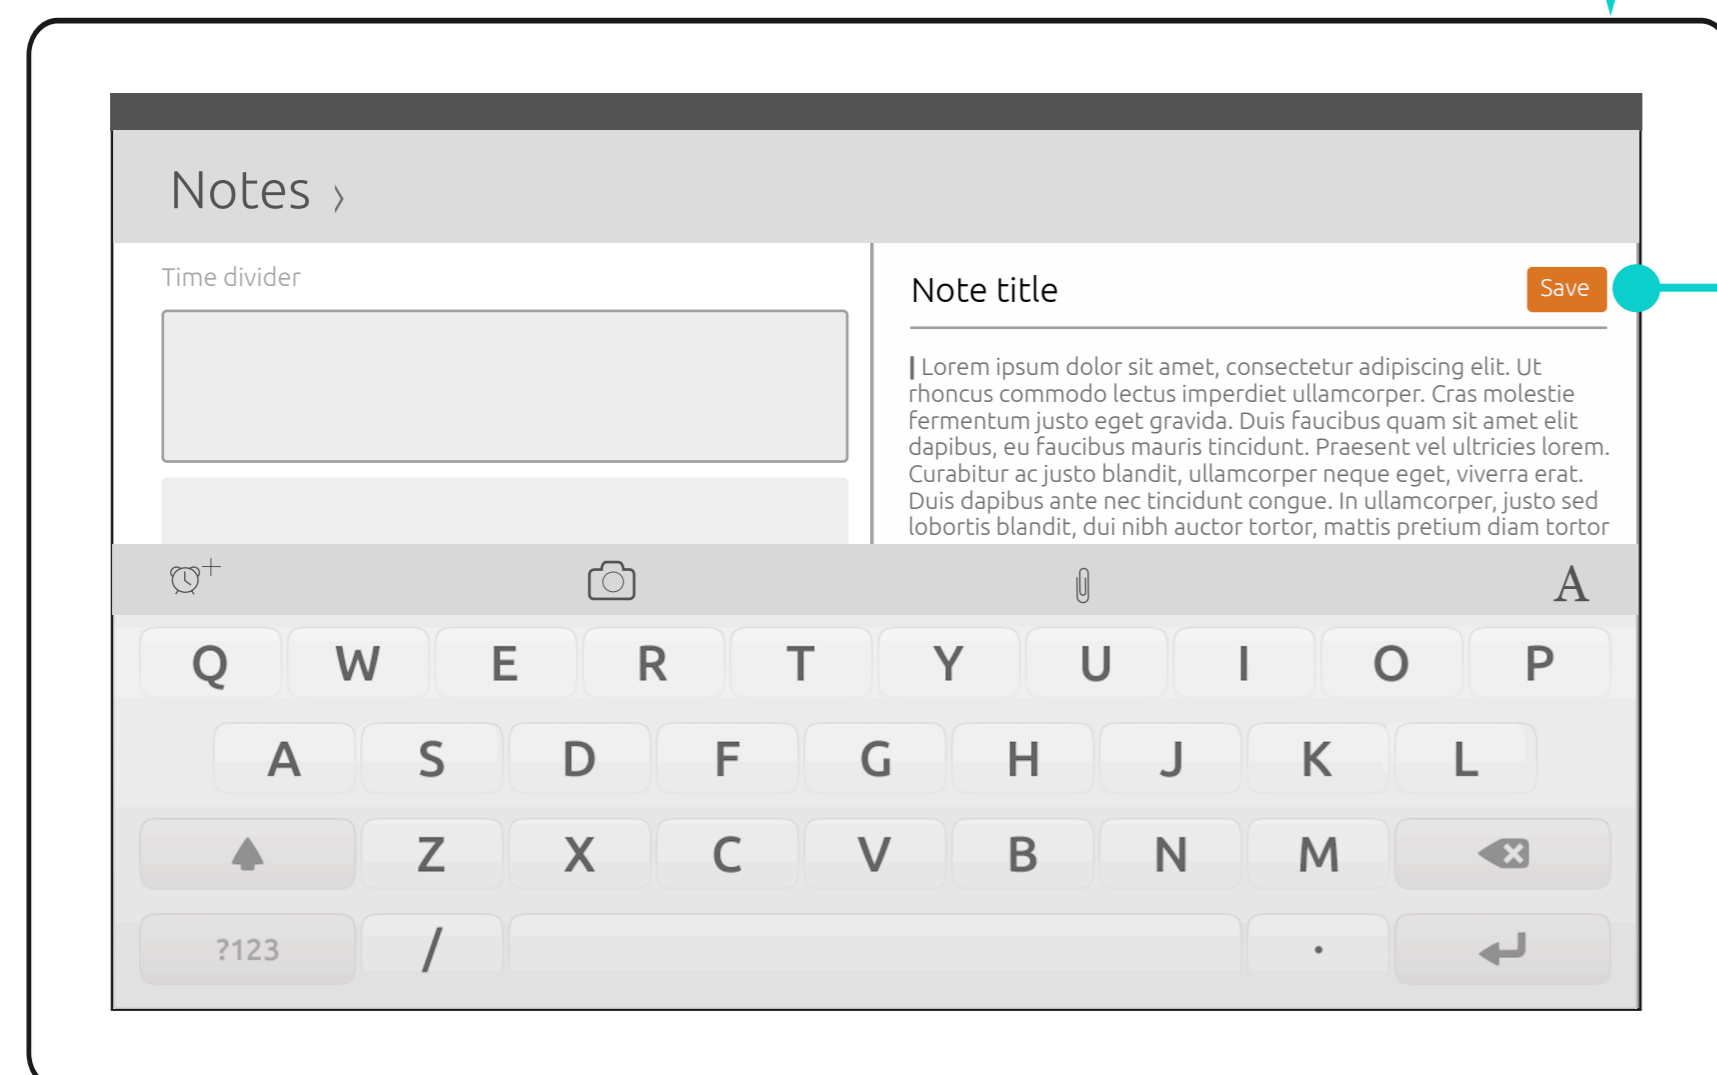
Notes ›

Time divider

Note title

Save

Lorem ipsum dolor sit amet, consectetur adipiscing elit. Ut rhoncus commodo lectus imperdiet ullamcorper. Cras molestie fermentum justo eget gravida. Duis faucibus quam sit amet elit dapibus, eu faucibus mauris tincidunt. Praesent vel ultricies lorem. Curabitur ac justo blandit, ullamcorper neque eget, viverra erat. Duis dapibus ante nec tincidunt congue. In ullamcorper, justo sed lobortis blandit, dui nibh auctor tortor, mattis pretium diam tortor

A

Q W E R T Y U I O P
A S D F G H J K L
Z X C V B N M
?123 / .